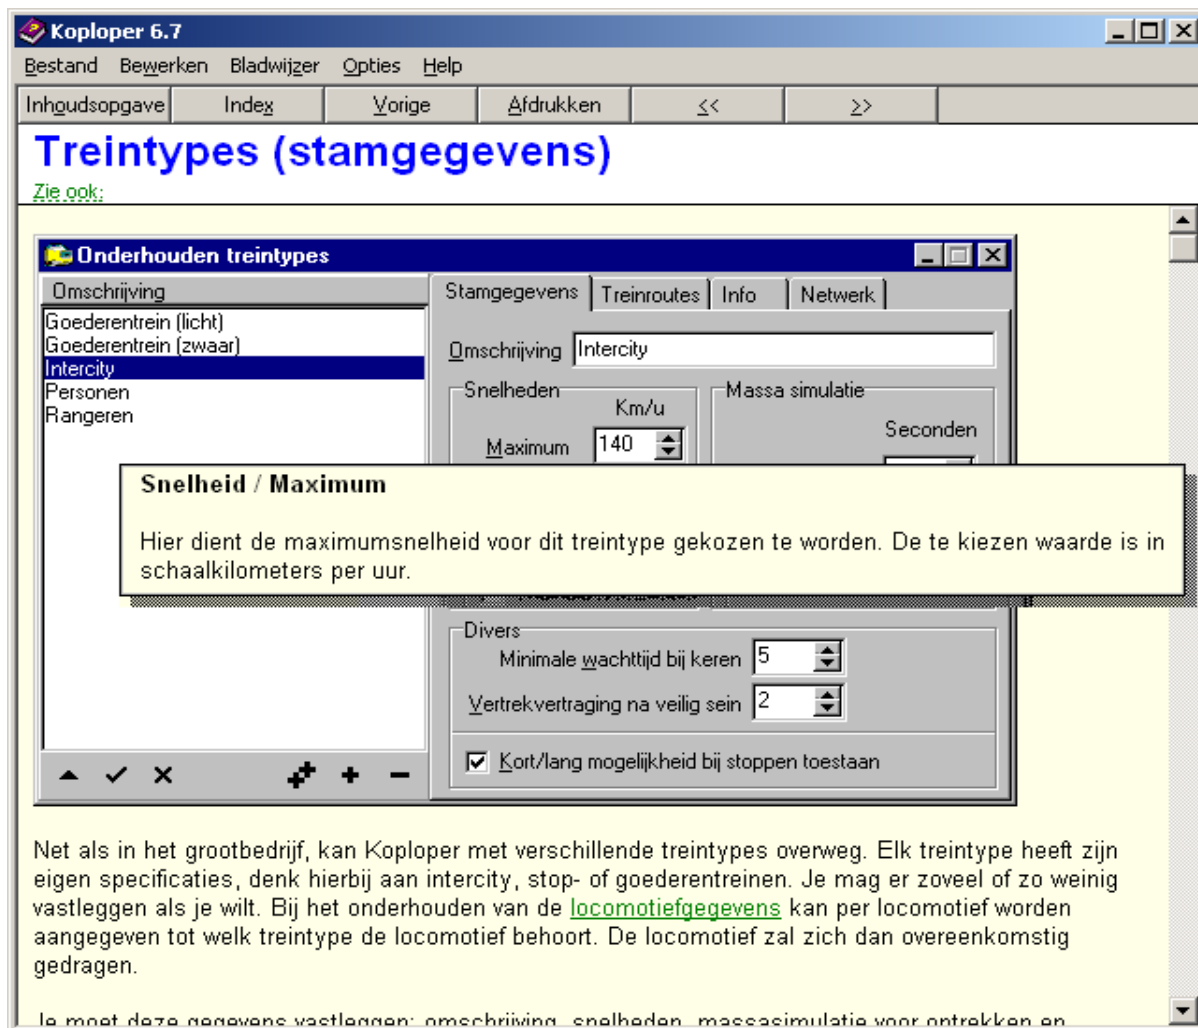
Koploper 6.7

Bestand Bewerken Bladwijzer Opties Help

Inhoudsopgave Index Vorige Afdrukken << >>

Treintypes (stamgegevens)

Zie ook:

Onderhouden treintypes

Omschrijving

Goederentrein (licht)
Goederentrein (zwaar)
Intercity
Personen
Rangeren

Stamgegevens Treinroutes Info Netwerk

Omschrijving Intercity

Snelheden

Km/u

Maximum 140

Massa simulatie

Seconden

Snelheid / Maximum

Hier dient de maximumsnelheid voor dit treintype gekozen te worden. De te kiezen waarde is in schaalkilometers per uur.

Divers

Minimale wachttijd bij keren 5

Vertrekvertraging na veilig sein 2

Kort/lang mogelijkheid bij stoppen toestaan

Net als in het grootbedrijf, kan Koploper met verschillende treintypes overweg. Elk treintype heeft zijn eigen specificaties, denk hierbij aan intercity, stop- of goederentreinen. Je mag er zoveel of zo weinig vastleggen als je wilt. Bij het onderhouden van de locomotiefgegevens kan per locomotief worden aangegeven tot welk treintype de locomotief behoort. De locomotief zal zich dan overeenkomstig gedragen.

Je moet deze gegevens vastleggen: omschrijving, snelheden, massasimulatie voor optrekken en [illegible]